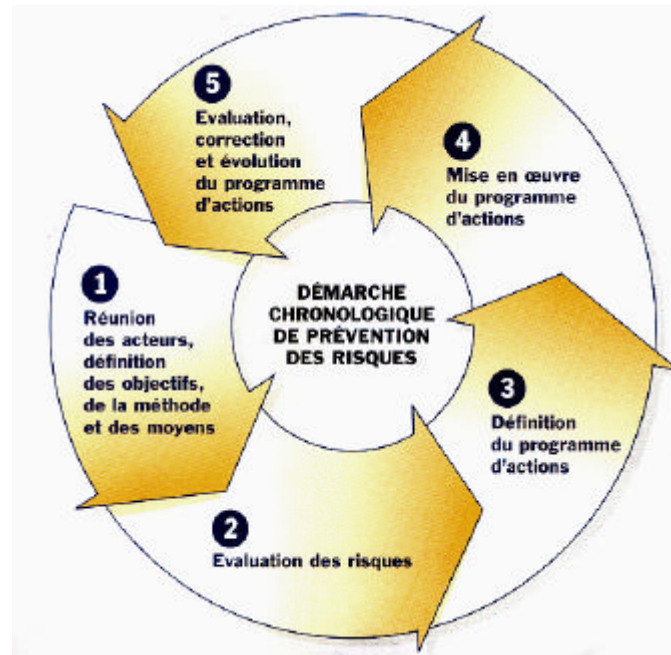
DÉMARCHE CHRONOLOGIQUE DE PRÉVENTION DES RISQUES

1
Réunion des acteurs, définition des objectifs, de la méthode et des moyens

2
Evaluation des risques

3
Définition du programme d'actions

4
Mise en œuvre du programme d'actions

5
Evaluation, correction et évolution du programme d'actions